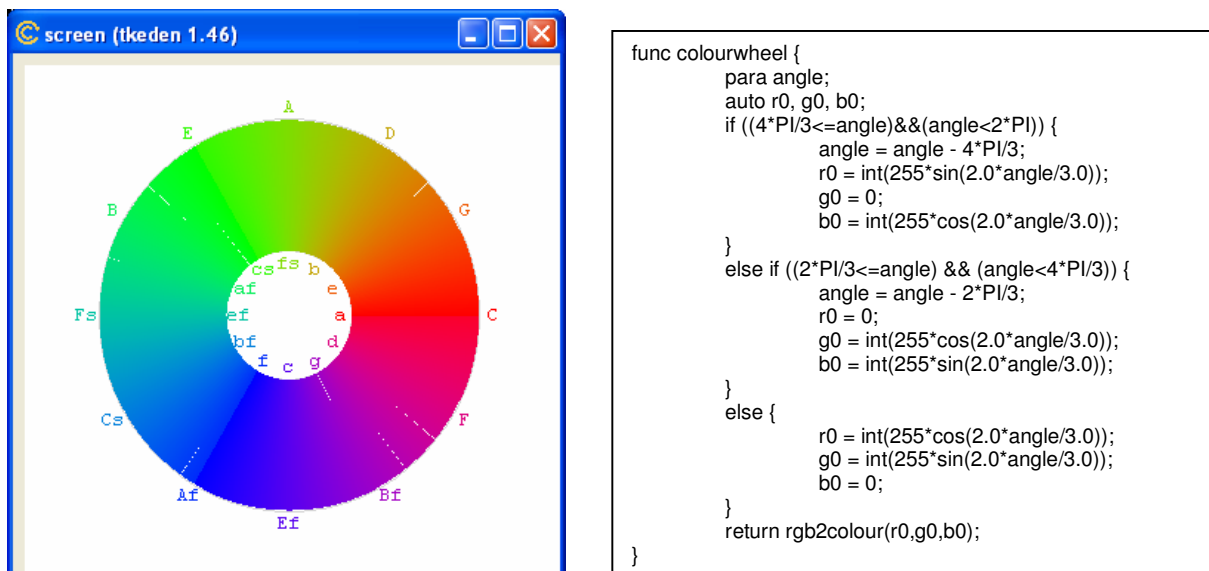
screen (tkeden 1.46)

A
D
G
C
F
Bf
Ef
Af
Cs
Fs
B
E

cs fs b
af e
ef a
bf d
f c g

func colourwheel {
para angle;
auto r0, g0, b0;
if ((4*PI/3<=angle)&&(angle<2*PI)) {
angle = angle - 4*PI/3;
r0 = int(255*sin(2.0*angle/3.0));
g0 = 0;
b0 = int(255*cos(2.0*angle/3.0));
}
else if ((2*PI/3<=angle) && (angle<4*PI/3)) {
angle = angle - 2*PI/3;
r0 = 0;
g0 = int(255*cos(2.0*angle/3.0));
b0 = int(255*sin(2.0*angle/3.0));
}
else {
r0 = int(255*cos(2.0*angle/3.0));
g0 = int(255*sin(2.0*angle/3.0));
b0 = 0;
}
return rgb2colour(r0,g0,b0);
}